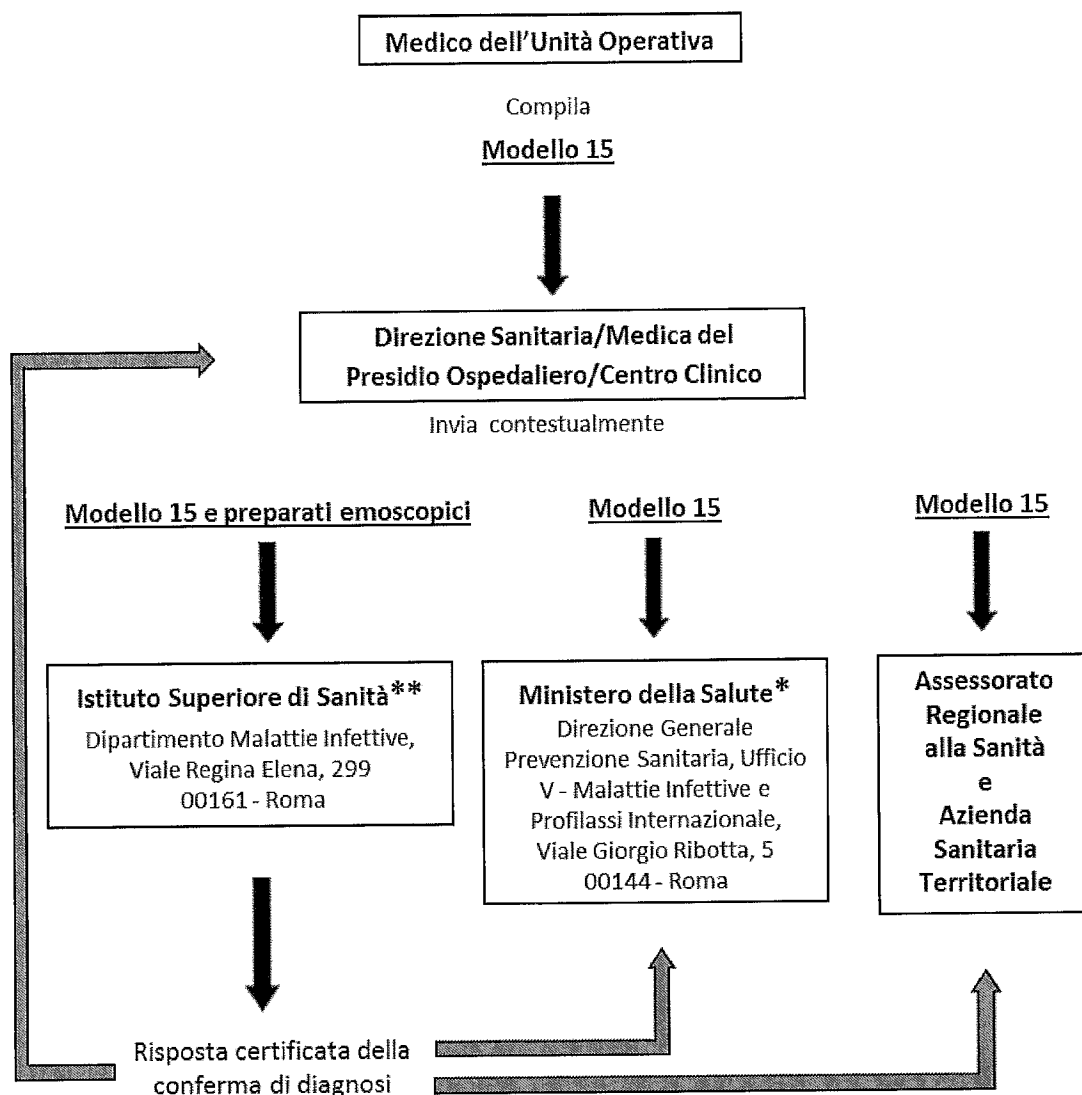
Medico dell'Unità Operativa

Compila

Modello 15

Direzione Sanitaria/Medica del Presidio Ospedaliero/Centro Clinico

Invia contestualmente

Modello 15 e preparati emoscopici

Modello 15

Modello 15

Istituto Superiore di Sanità**
Dipartimento Malattie Infettive, Viale Regina Elena, 299
00161 - Roma

Ministero della Salute*
Direzione Generale Prevenzione Sanitaria, Ufficio V - Malattie Infettive e Profilassi Internazionale, Viale Giorgio Ribotta, 5
00144 - Roma

Assessorato Regionale alla Sanità
e
Azienda Sanitaria Territoriale

Risposta certificata della conferma di diagnosi